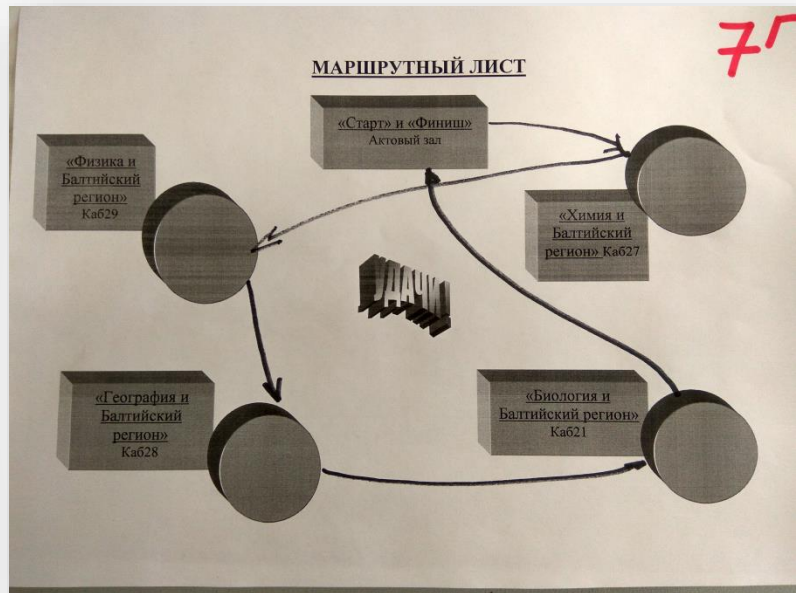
7Г

МАРШРУТНЫЙ ЛИСТ

«Старт» и «Финиш»
Актовый зал

«Физика и Балтийский регион»
Каб29

«Химия и Балтийский регион» Каб27

УДАЧИ

«География и Балтийский регион»
Каб28

«Биология и Балтийский регион»
Каб21